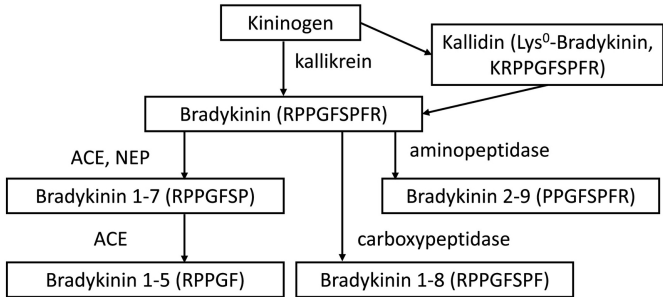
Kininogen

kallikrein

Kallidin (Lys$^0$-Bradykinin, KRPPGFSPFR)

Bradykinin (RPPGFSPFR)

ACE, NEP

aminopeptidase

Bradykinin 1-7 (RPPGFSP)

Bradykinin 2-9 (PPGFSPFR)

ACE

carboxypeptidase

Bradykinin 1-5 (RPPGF)

Bradykinin 1-8 (RPPGFSPF)